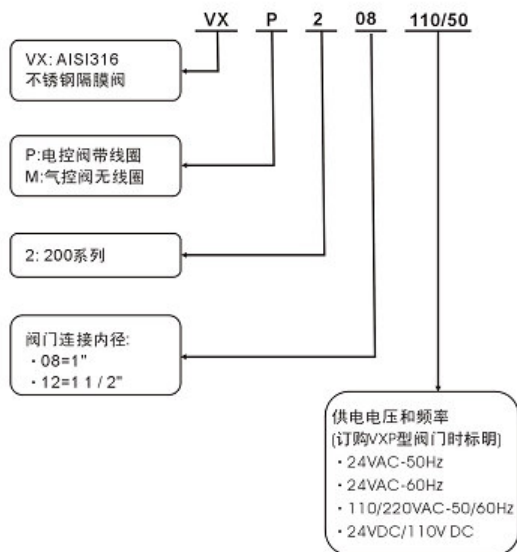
VX P 2 08 110/50

VX: AISI316
不锈钢隔膜阀

P:电控阀带线圈
M:气控阀无线圈

2: 200系列

阀门连接内径:
· 08=1"
· 12=1 1 / 2"

供电电压和频率
(订购VXP型阀门时标明)
· 24VAC-50Hz
· 24VAC-60Hz
· 110/220VAC-50/60Hz
· 24VDC/110V DC